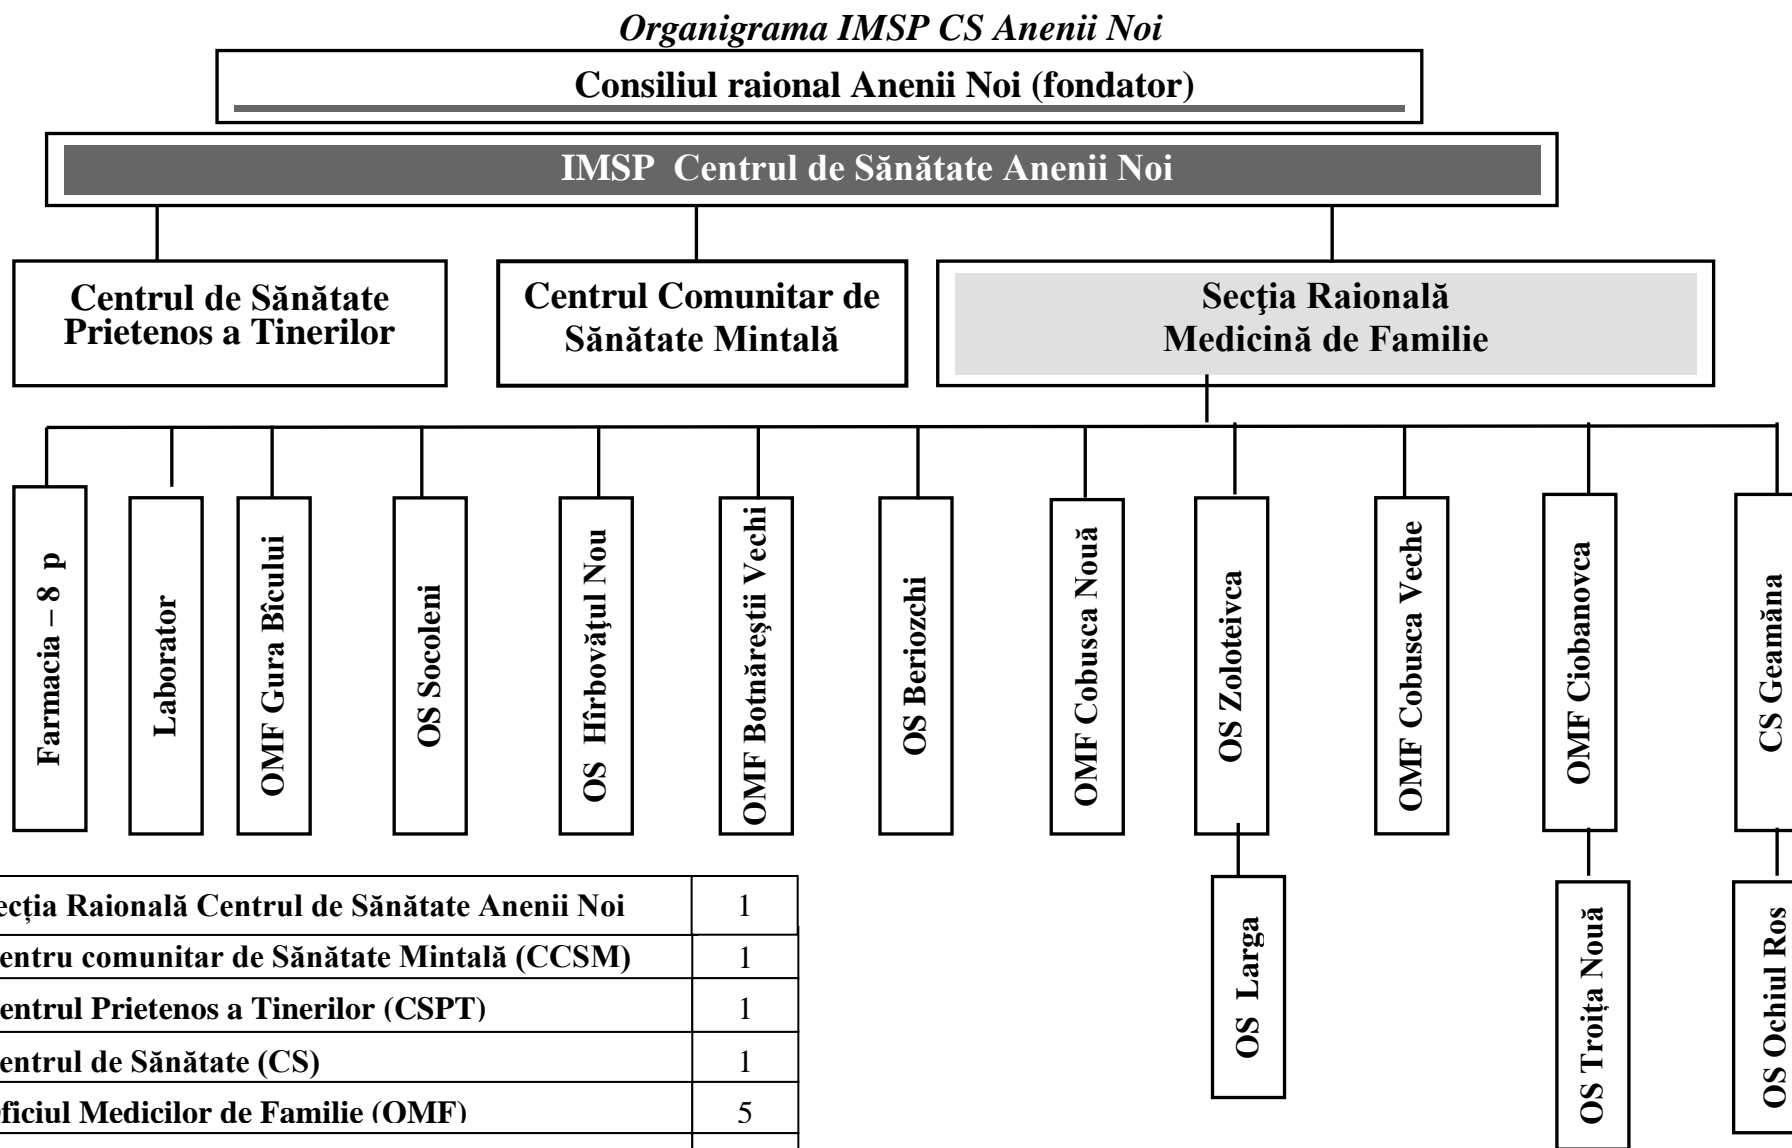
Organigrama IMSP CS Anenii Noi

Consiliul raional Anenii Noi (fondator)

IMSP Centrul de Sănătate Anenii Noi

Centrul de Sănătate Prietenos a Tinerilor

Centrul Comunitar de Sănătate Mintală

Secţia Raională Medicină de Familie

Farmacia – 8 p

Laborator

OMF Gura Bîcului

OS Socoleni

OS Hîrbovăţul Nou

OMF Botnăreştii Vechi

OS Beriozchi

OMF Cobusca Nouă

OS Zoloteivca

OMF Cobusca Veche

OMF Ciobanovca

CS Geamăna

OS Larga

OS Troiţa Nouă

OS Ochiul Ros

| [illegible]ecţia Raională Centrul de Sănătate Anenii Noi | 1 |
|---|---|
| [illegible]entru comunitar de Sănătate Mintală (CCSM) | 1 |
| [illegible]entrul Prietenos a Tinerilor (CSPT) | 1 |
| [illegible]entrul de Sănătate (CS) | 1 |
| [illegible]ficiul Medicilor de Familie (OMF) | 5 |